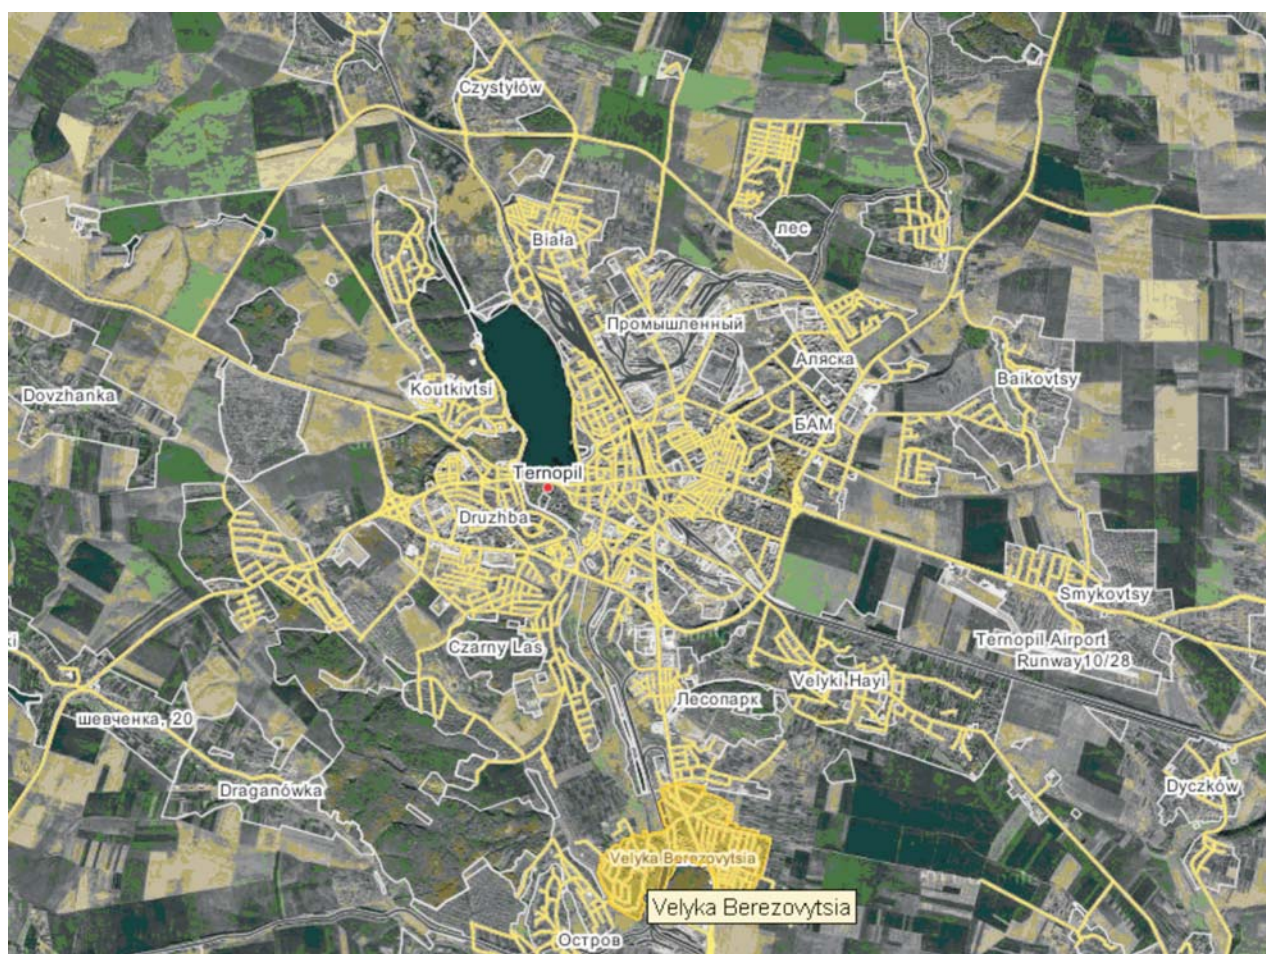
Czystyłów
Biała
лес
Промышленный
Аляска
Baikovtsy
Dovzhanka
Koutkivtsi
БАМ
Ternopil
Druzhba
Smykovtsy
Ternopil Airport
Runway10/28
ki
Czarny Las
Velyki Hayi
Лесопарк
шевченка, 20
Draganówka
Dyczków
Velyka Berezovytsia
Velyka Berezovytsia
Остров